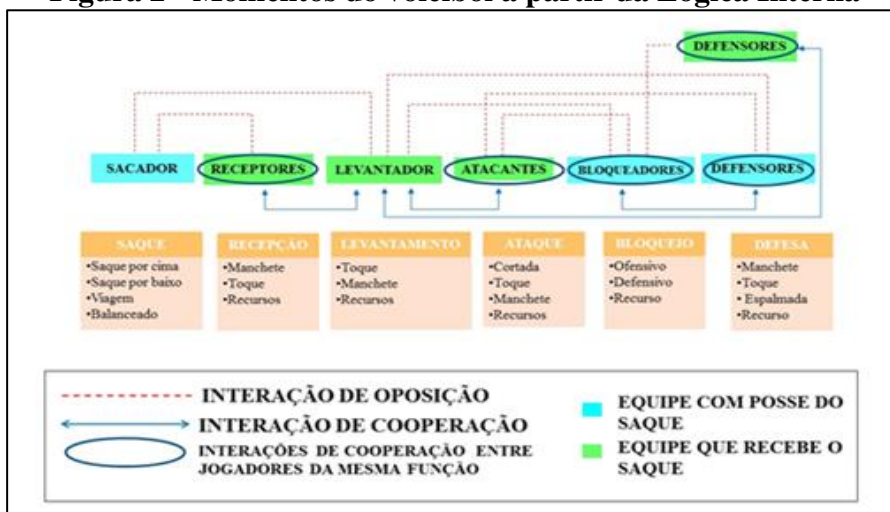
Figura 2 – Momentos do voleibol a partir da Lógica Interna

DEFENSORES

SACADOR

RECEPTORES

LEVANTADOR

ATACANTES

BLOQUEADORES

DEFENSORES

| SAQUE | RECEPÇÃO | LEVANTAMENTO | ATAQUE | BLOQUEIO | DEFESA |
|---|---|---|---|---|---|
| •Saque por cima •Saque por baixo •Viagem •Balanceado | •Manchete •Toque •Recursos | •Toque •Manchete •Recursos | •Cortada •Toque •Manchete •Recursos | •Ofensivo •Defensivo •Recurso | •Manchete •Toque • Espalmada •Recurso |

INTERAÇÃO DE OPOSIÇÃO

INTERAÇÃO DE COOPERAÇÃO

INTERAÇÕES DE COOPERAÇÃO ENTRE JOGADORES DA MESMA FUNÇÃO

EQUIPE COM POSSE DO SAQUE

EQUIPE QUE RECEBE O SAQUE